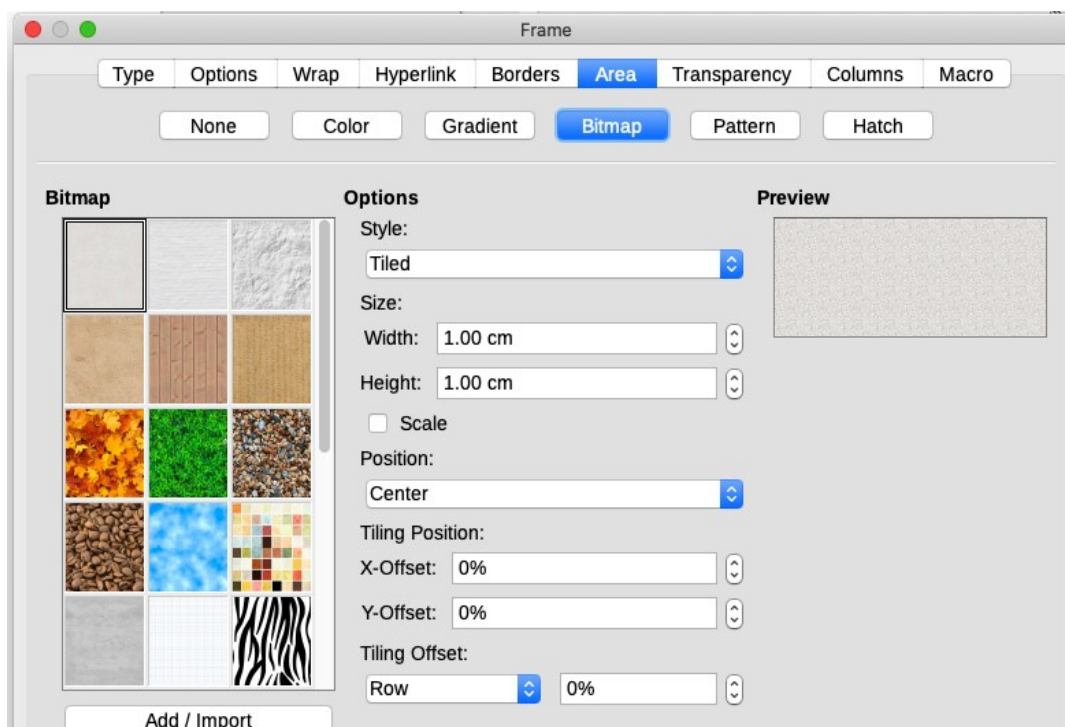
Frame

Type Options Wrap Hyperlink Borders Area Transparency Columns Macro

None Color Gradient Bitmap Pattern Hatch

Bitmap

Options

Style:

Tiled

Size:

Width: 1.00 cm

Height: 1.00 cm

Scale

Position:

Center

Tiling Position:

X-Offset: 0%

Y-Offset: 0%

Tiling Offset:

Row 0%

Preview

Add / Import